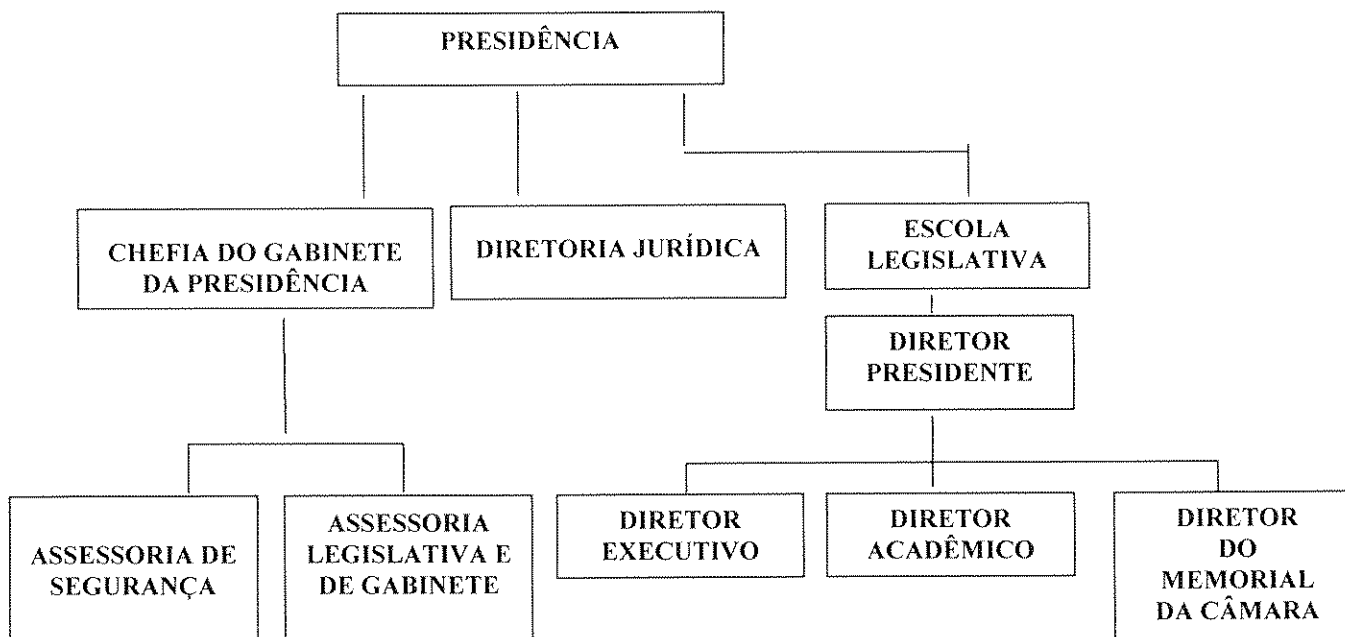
PRESIDÊNCIA

CHEFIA DO GABINETE DA PRESIDÊNCIA

DIRETORIA JURÍDICA

ESCOLA LEGISLATIVA

DIRETOR PRESIDENTE

ASSESSORIA DE SEGURANÇA

ASSESSORIA LEGISLATIVA E DE GABINETE

DIRETOR EXECUTIVO

DIRETOR ACADÊMICO

DIRETOR DO MEMORIAL DA CÂMARA